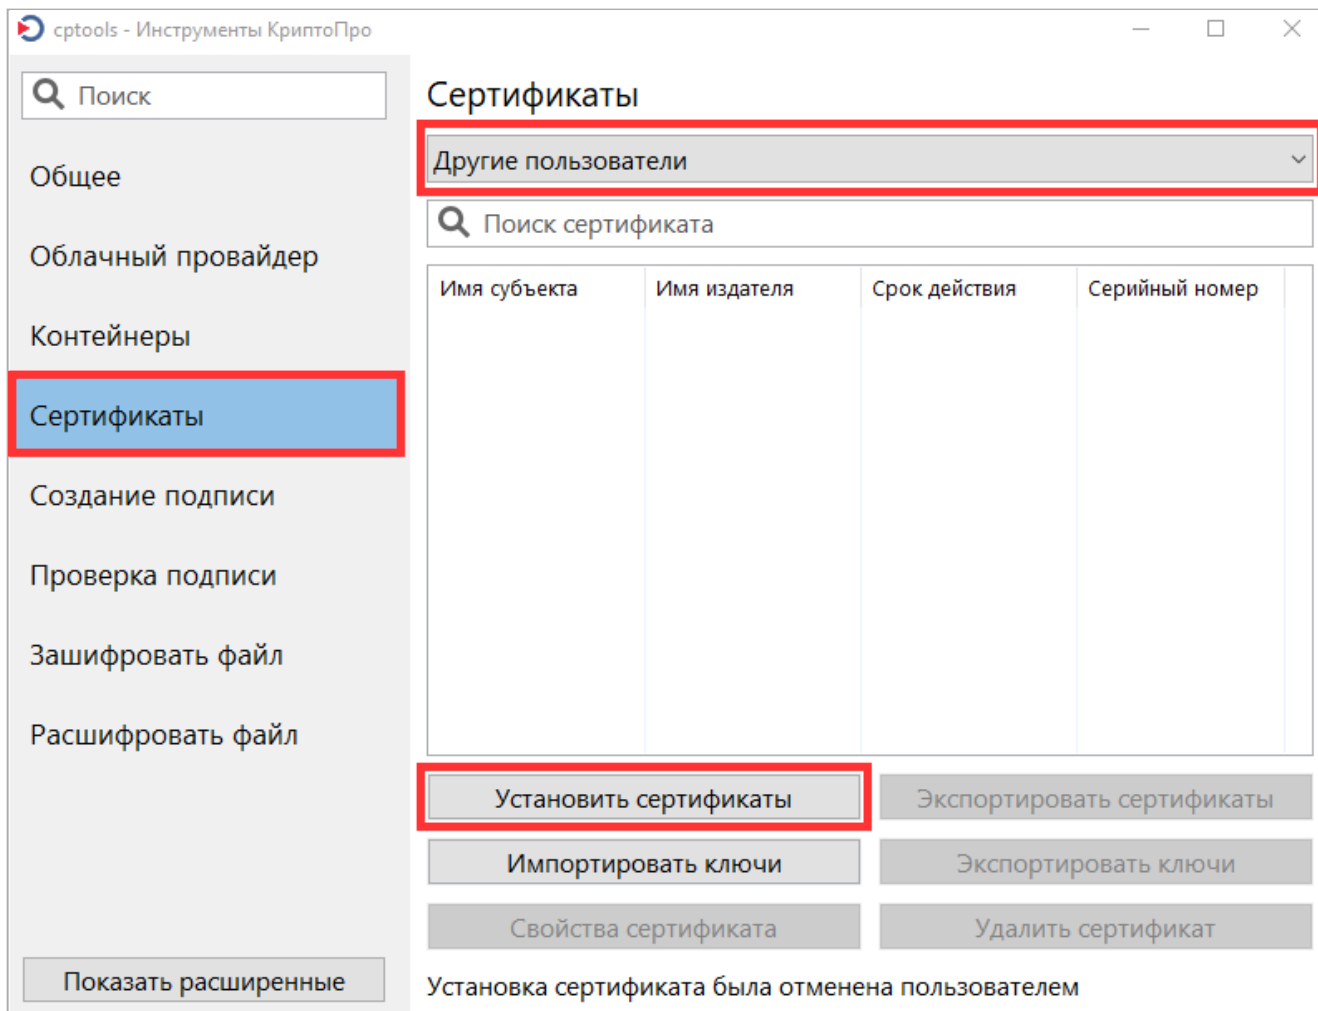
cptools - Инструменты КриптоПро

Поиск

Общее

Облачный провайдер

Контейнеры

Сертификаты

Создание подписи

Проверка подписи

Зашифровать файл

Расшифровать файл

Показать расширенные

Сертификаты

Другие пользователи

Поиск сертификата

| Имя субъекта | Имя издателя | Срок действия | Серийный номер |
|---|---|---|---|

Установить сертификаты

Экспортировать сертификаты

Импортировать ключи

Экспортировать ключи

Свойства сертификата

Удалить сертификат

Установка сертификата была отменена пользователем